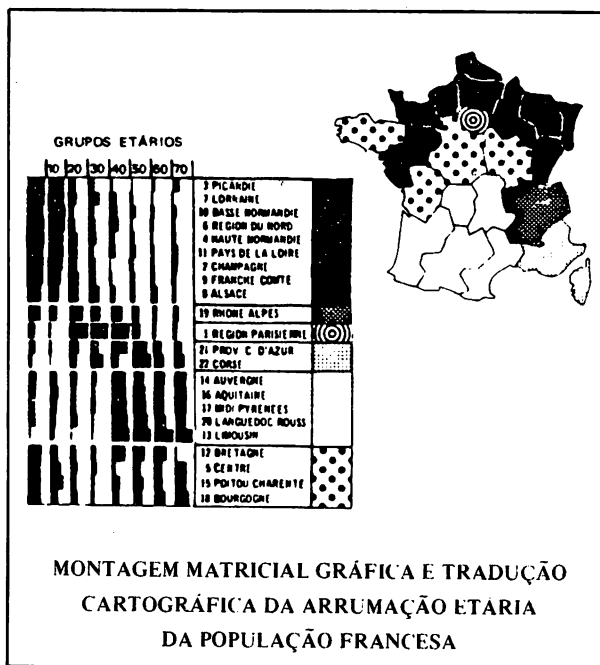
GRUPOS ETÁRIOS

10 20 30 40 50 60 70

3 PICARDIE
7 LORRAINE
10 BASSE NORMANDIE
6 REGION DU NORD
4 HAUTE NORMANDIE
11 PAYS DE LA LOIRE
2 CHAMPAGNE
9 FRANCHE COMTE
8 ALSACE

19 RHONE ALPES

1 REGION PARISIENNE

21 PROV. C. D'AZUR
22 CORSE

14 AUVERGNE
16 AQUITAINE
17 MIDI PYRENEES
20 LANGUEDOC ROUSS
13 LIMOUSIN

12 BRETAGNE
5 CENTRE
15 POITOU CHARENTE
18 BOURGOGNE

MONTAGEM MATRICIAL GRÁFICA E TRADUÇÃO CARTOGRÁFICA DA ARRUMAÇÃO ETÁRIA DA POPULAÇÃO FRANCESA